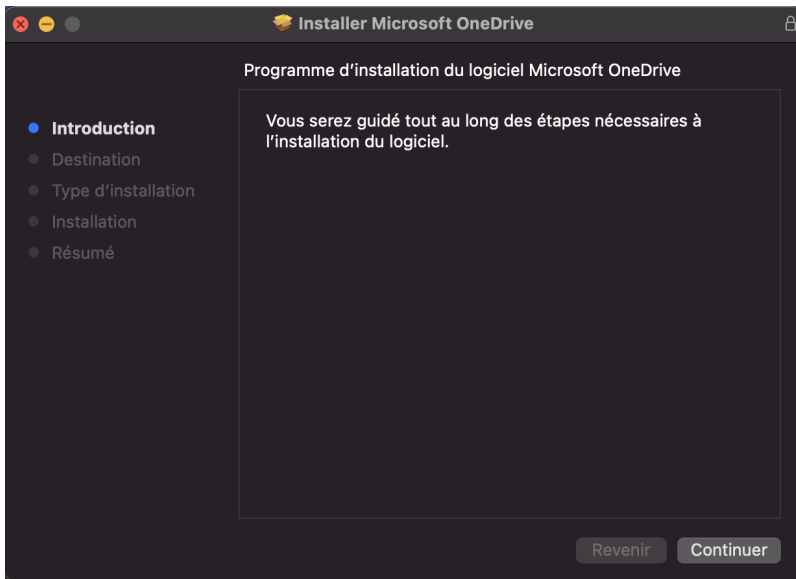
Installer Microsoft OneDrive

Programme d'installation du logiciel Microsoft OneDrive

Introduction
Destination
Type d'installation
Installation
Résumé

Vous serez guidé tout au long des étapes nécessaires à l'installation du logiciel.

Revenir
Continuer